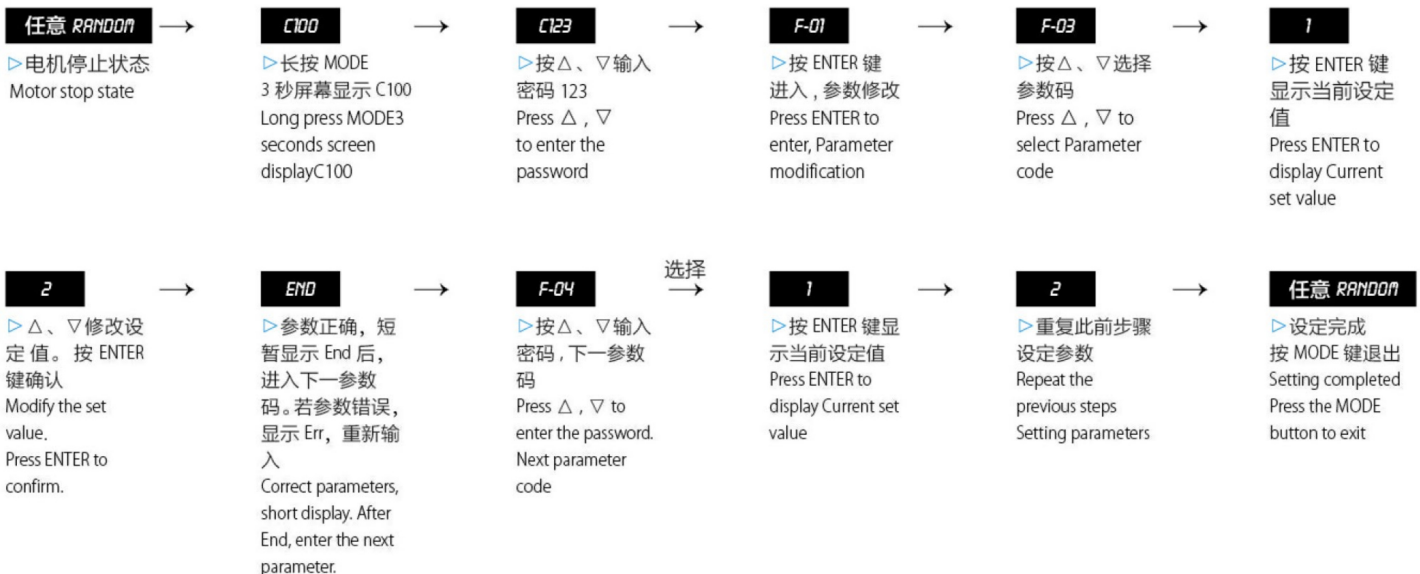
任意 RANDOM → C100 → C123 → F-01 → F-03 → 1

▷电机停止状态
Motor stop state

▷长按 MODE 3 秒屏幕显示 C100
Long press MODE3 seconds screen displayC100

▷按△、▽输入密码 123
Press △，▽ to enter the password

▷按 ENTER 键进入，参数修改
Press ENTER to enter, Parameter modification

▷按△、▽选择参数码
Press △，▽ to select Parameter code

▷按 ENTER 键显示当前设定值
Press ENTER to display Current set value

2 → END → F-04 选择 → 1 → 2 → 任意 RANDOM

▷△、▽修改设定值。按 ENTER 键确认
Modify the set value.
Press ENTER to confirm.

▷参数正确，短暂显示 End 后，进入下一参数码。若参数错误，显示 Err，重新输入
Correct parameters, short display. After End, enter the next parameter.

▷按△、▽输入密码，下一参数码
Press △，▽ to enter the password.
Next parameter code

▷按 ENTER 键显示当前设定值
Press ENTER to display Current set value

▷重复此前步骤设定参数
Repeat the previous steps
Setting parameters

▷设定完成
按 MODE 键退出
Setting completed
Press the MODE button to exit